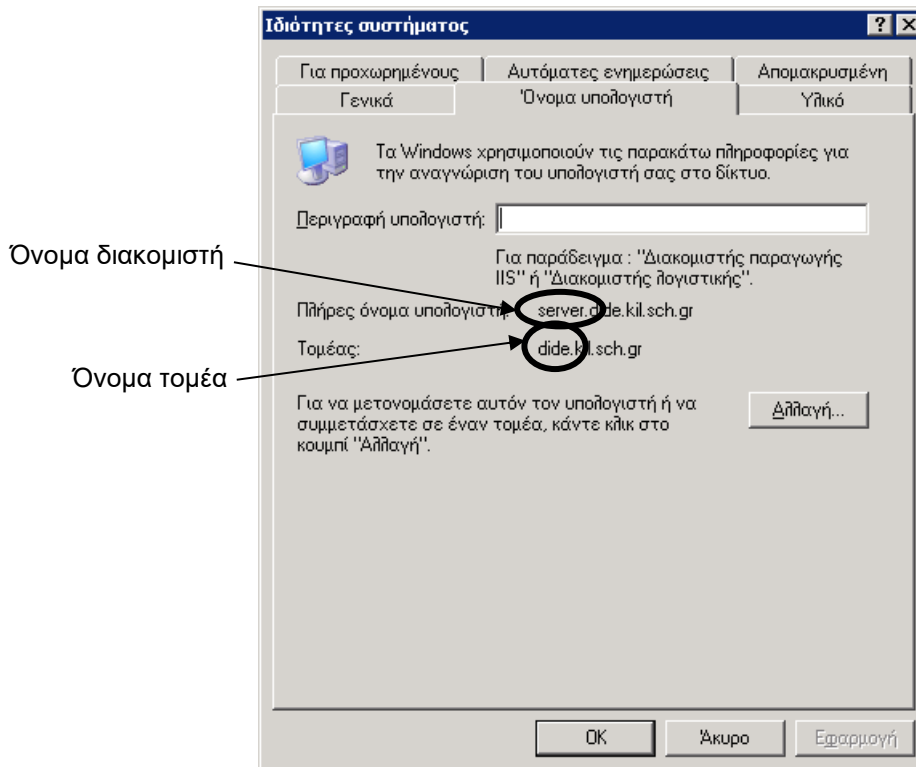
Ιδιότητες συστήματος

? ×

Για προχωρημένους | Αυτόματες ενημερώσεις | Απομακρυσμένη

Γενικά | Όνομα υπολογιστή | Υλικό

Τα Windows χρησιμοποιούν τις παρακάτω πληροφορίες για την αναγνώριση του υπολογιστή σας στο δίκτυο.

Περιγραφή υπολογιστή:

Για παράδειγμα : "Διακομιστής παραγωγής IIS" ή "Διακομιστής λογιστικής".

Όνομα διακομιστή

Πλήρες όνομα υπολογιστή: server.dide.kil.sch.gr

Τομέας: dide.kil.sch.gr

Όνομα τομέα

Για να μετονομάσετε αυτόν τον υπολογιστή ή να συμμετάσχετε σε έναν τομέα, κάντε κλικ στο κουμπί "Αλλαγή".

Αλλαγή...

OK

Άκυρο

Εφαρμογή